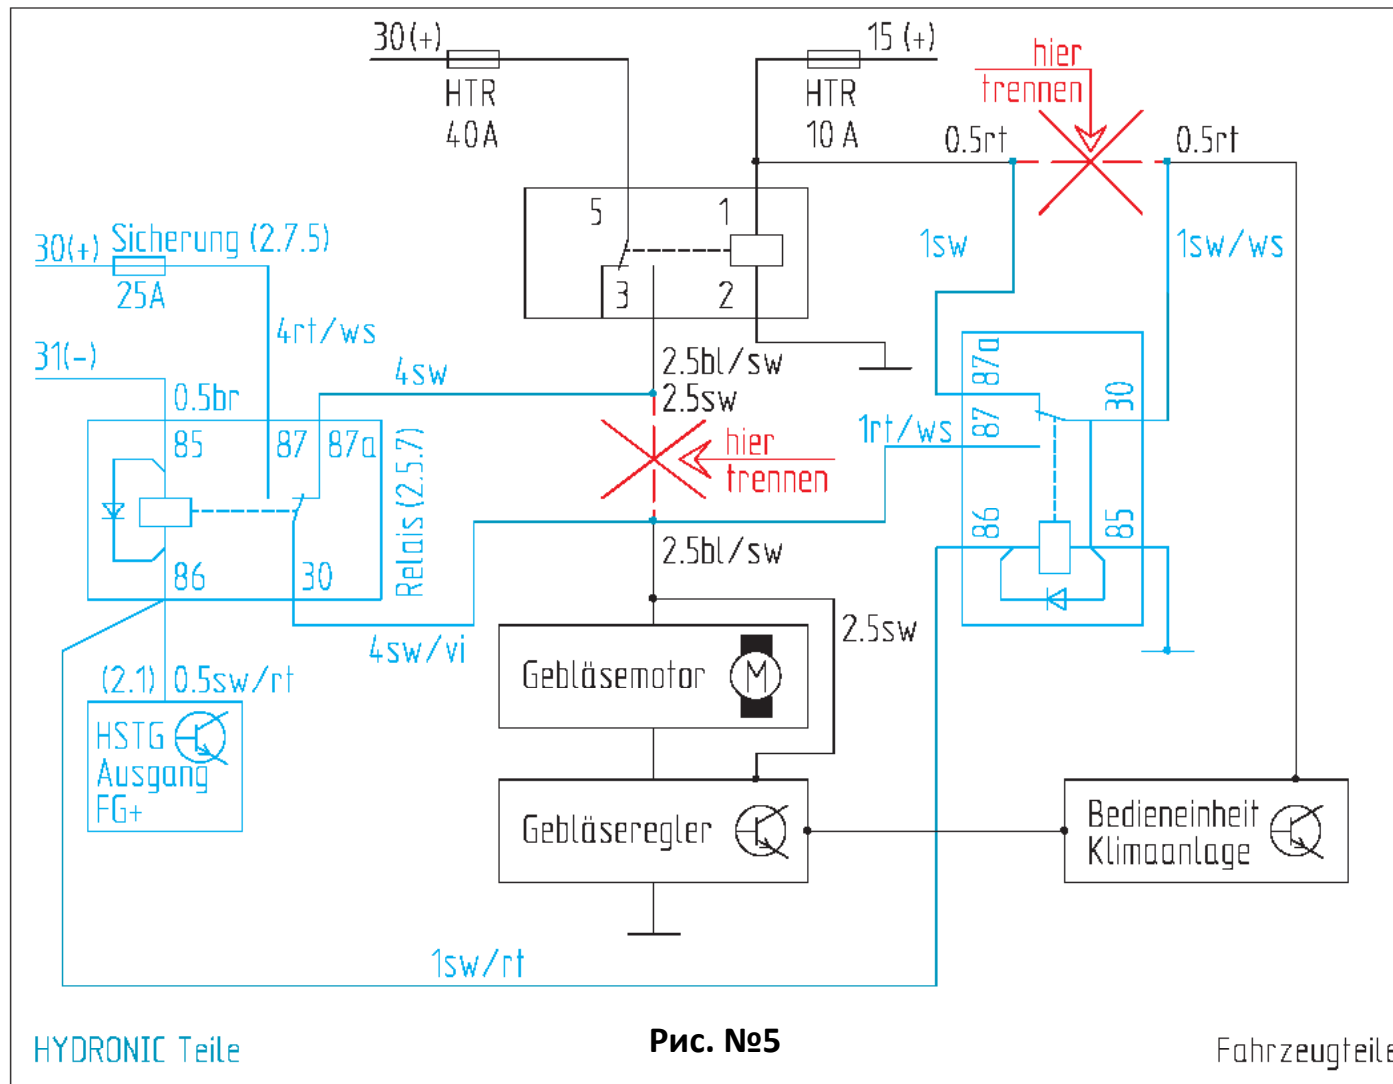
30(+)
HTR
40A

15(+)
HTR
10 A

hier
trennen

0.5rt
0.5rt

5
1
3
2

30(+) Sicherung (2.7.5)
25A

1sw
1sw/ws

4rt/ws

31(-)
0.5br

4sw

2.5bl/sw
2.5sw

85
87
87a

87a
87
30

1rt/ws

hier
trennen

86
30
Relais (2.5.7)

86
85

2.5bl/sw

4sw/vi

2.5sw

(2.1) 0.5sw/rt

HSTG
Ausgang
FG+

Gebläsemotor
M

Gebläseregler

Bedieneinheit
Klimaanlage

1sw/rt

HYDRONIC Teile

Рис. №5

Fahrzeugteile